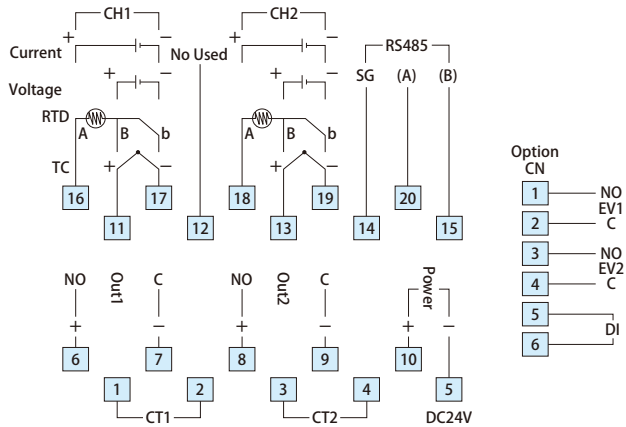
CH1
+ −
Current
No Used
CH2
+ −
RS485
+ −
Voltage
+ −
SG (A) (B)
RTD
A B b
A B b
TC
+ −
+ −
16 17 18 19 20
11 12 13 14 15

Option
CN
1 NO
EV1
2 C
3 NO
EV2
4 C
5
DI
6

NO Out1 C
+ −
6 7
NO Out2 C
+ −
8 9
Power
+ −
10
1 2
CT1
3 4
CT2
5
DC24V